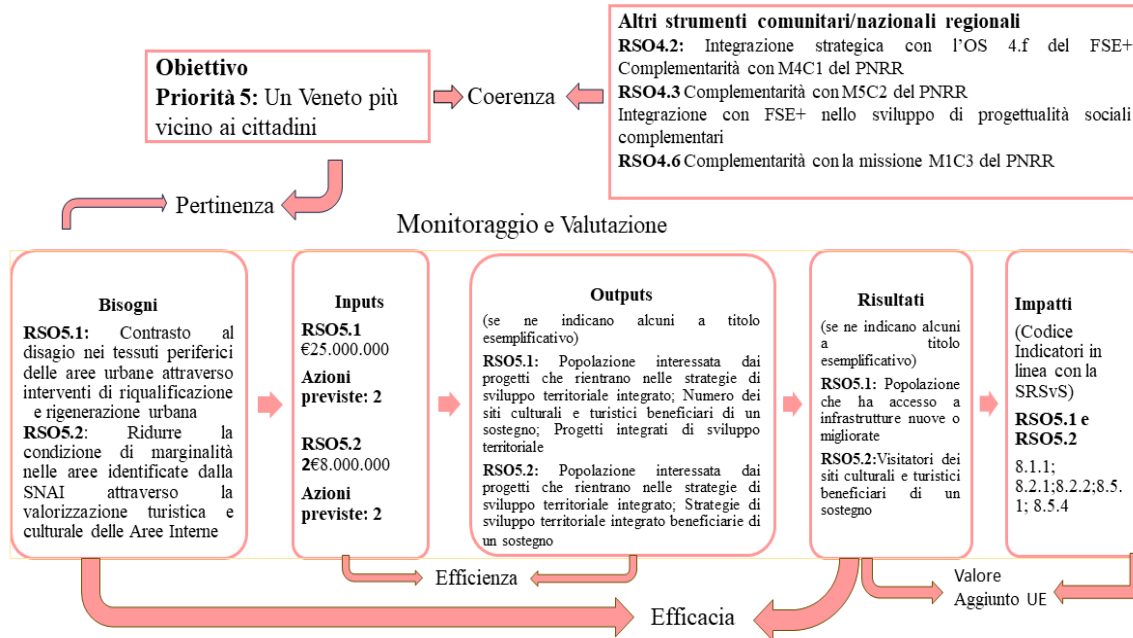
Altri strumenti comunitari/nazionali regionali
RSO4.2: Integrazione strategica con l'OS 4.f del FSE+ Complementarità con M4C1 del PNRR
RSO4.3 Complementarità con M5C2 del PNRR
Integrazione con FSE+ nello sviluppo di progettualità sociali complementari
RSO4.6 Complementarità con la missione M1C3 del PNRR

Obiettivo
Priorità 5: Un Veneto più vicino ai cittadini

Coerenza

Pertinenza

Monitoraggio e Valutazione

Bisogni
RSO5.1: Contrasto al disagio nei tessuti periferici delle aree urbane attraverso interventi di riqualificazione e rigenerazione urbana
RSO5.2: Ridurre la condizione di marginalità nelle aree identificate dalla SNAI attraverso la valorizzazione turistica e culturale delle Aree Interne

Inputs
RSO5.1
€25.000.000
Azioni previste: 2
RSO5.2
2€8.000.000
Azioni previste: 2

Outputs
(se ne indicano alcuni a titolo esemplificativo)
RSO5.1: Popolazione interessata dai progetti che rientrano nelle strategie di sviluppo territoriale integrato; Numero dei siti culturali e turistici beneficiari di un sostegno; Progetti integrati di sviluppo territoriale
RSO5.2: Popolazione interessata dai progetti che rientrano nelle strategie di sviluppo territoriale integrato; Strategie di sviluppo territoriale integrato beneficiarie di un sostegno

Risultati
(se ne indicano alcuni a titolo esemplificativo)
RSO5.1: Popolazione che ha accesso a infrastrutture nuove o migliorate
RSO5.2:Visitatori dei siti culturali e turistici beneficiari di un sostegno

Impatti
(Codice Indicatori in linea con la SRSvS)
RSO5.1 e RSO5.2
8.1.1; 8.2.1;8.2.2;8.5.1; 8.5.4

Efficienza

Valore Aggiunto UE

Efficacia